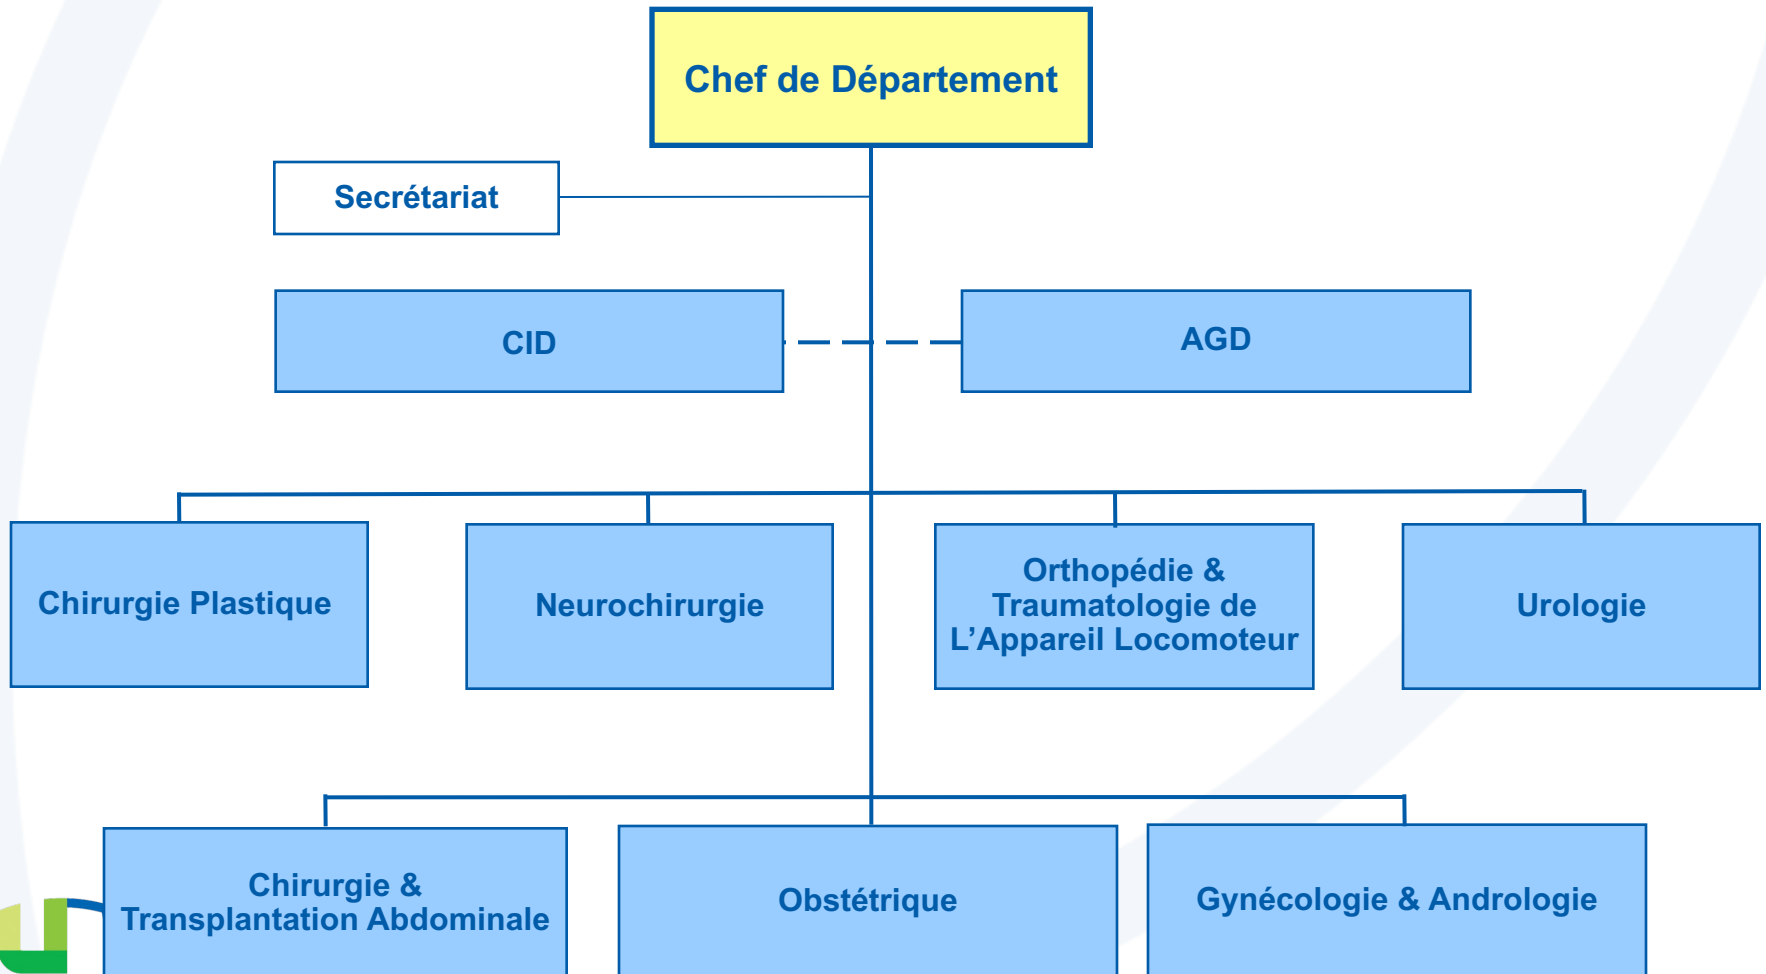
Chef de Département

Secrétariat

CID

AGD

Chirurgie Plastique

Neurochirurgie

Orthopédie & Traumatologie de L'Appareil Locomoteur

Urologie

Chirurgie & Transplantation Abdominale

Obstétrique

Gynécologie & Andrologie